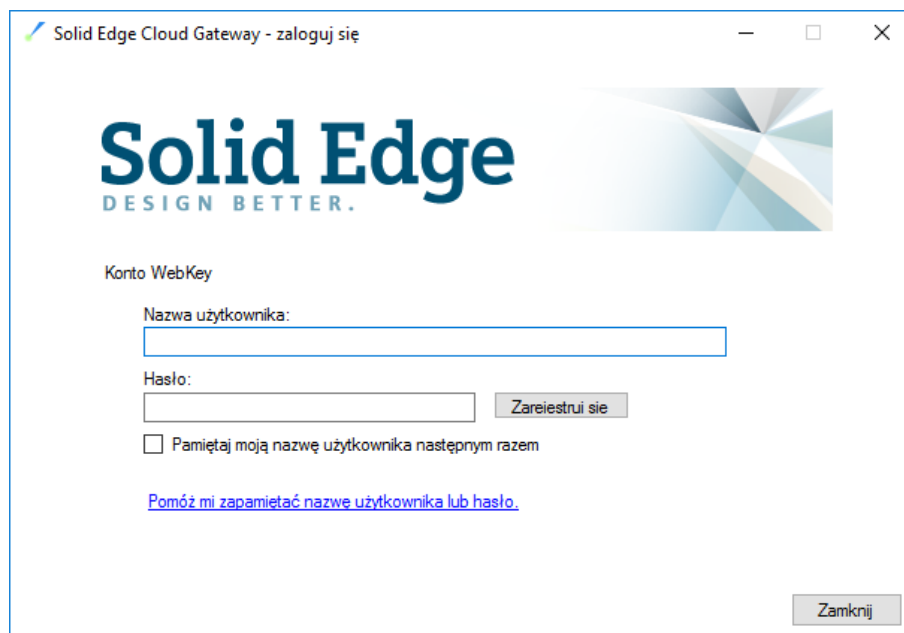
Solid Edge Cloud Gateway - zaloguj się

Solid Edge
DESIGN BETTER.

Konto WebKey

Nazwa użytkownika:

Hasło:

Zarejestruj się

Pamiętaj moją nazwę użytkownika następnym razem

Pomóż mi zapamiętać nazwę użytkownika lub hasło.

Zamknij